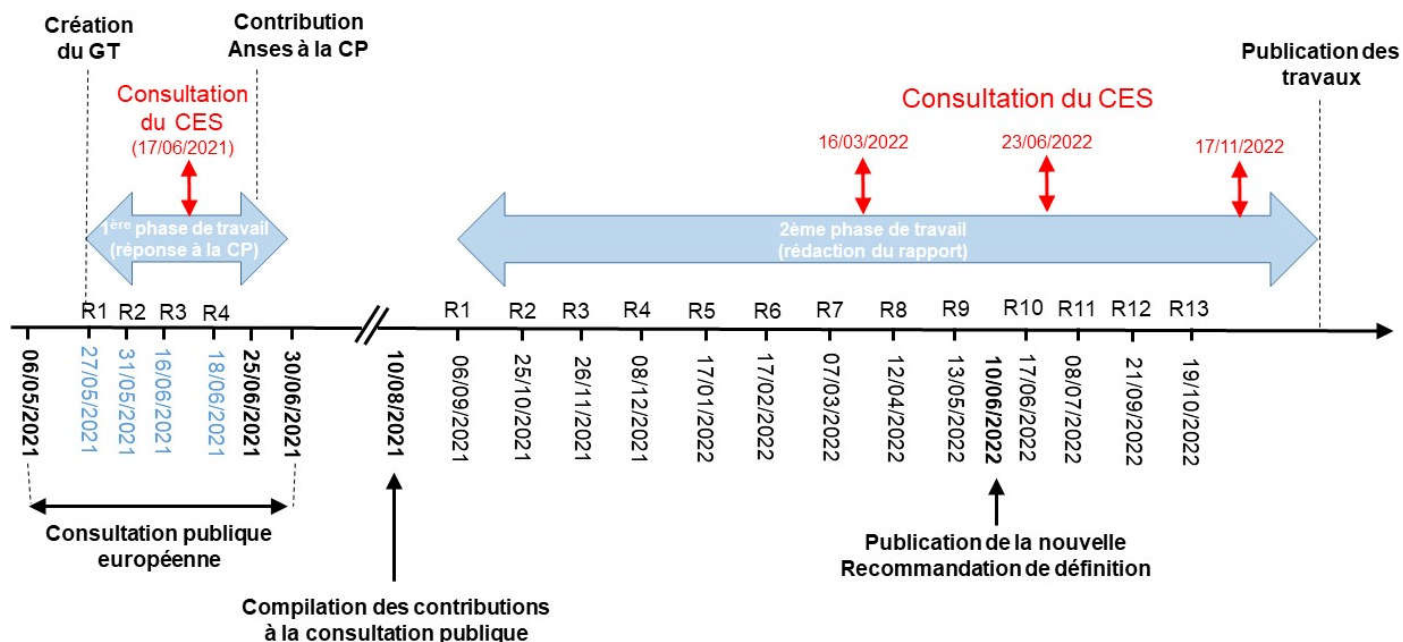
Création du GT

Contribution Anses à la CP

Publication des travaux

Consultation du CES (17/06/2021)

Consultation du CES

16/03/2022

23/06/2022

17/11/2022

1ère phase de travail (réponse à la CP)

2ème phase de travail (rédaction du rapport)

R1 R2 R3 R4

R1 R2 R3 R4 R5 R6 R7 R8 R9 R10 R11 R12 R13

06/05/2021
27/05/2021
31/05/2021
16/06/2021
18/06/2021
25/06/2021
30/06/2021
10/08/2021
06/09/2021
25/10/2021
26/11/2021
08/12/2021
17/01/2022
17/02/2022
07/03/2022
12/04/2022
13/05/2022
10/06/2022
17/06/2022
08/07/2022
21/09/2022
19/10/2022

Consultation publique européenne

Compilation des contributions à la consultation publique

Publication de la nouvelle Recommandation de définition